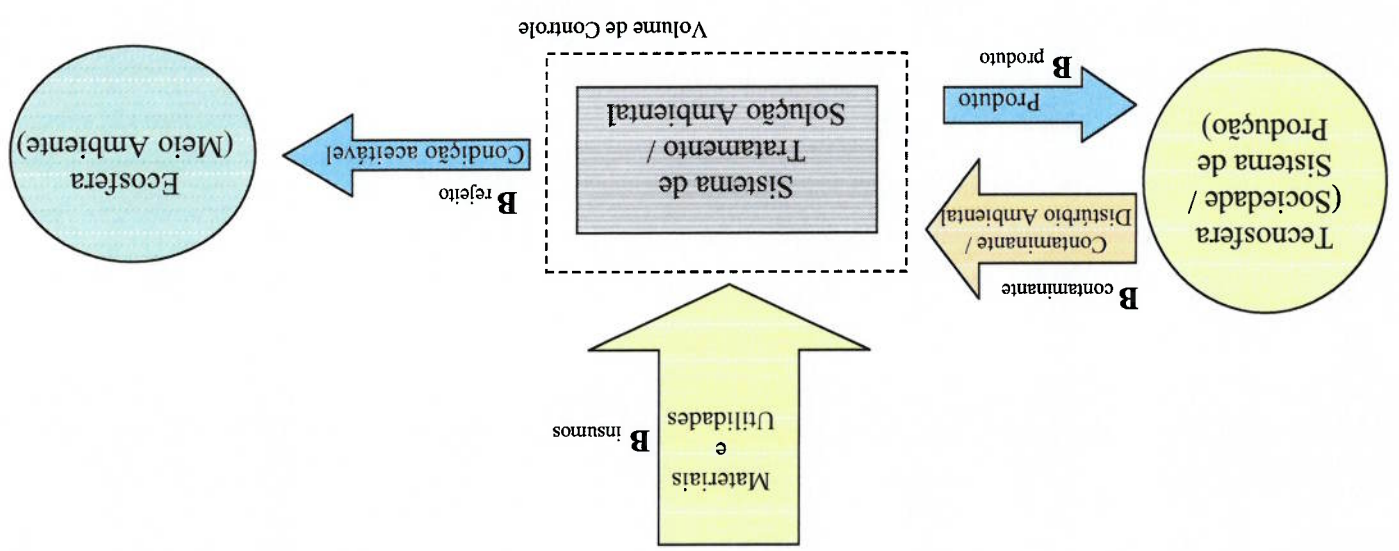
Materiais
e
Utilidades

$B_{insumos}$

Tecnosfera
(Sociedade /
Sistema de
Produção)

$B_{contaminante}$

Contaminante /
Distúrbio Ambiental

Produto

$B_{produto}$

Volume de Controle

Sistema de
Tratamento /
Solução Ambiental

$B_{rejeito}$

Condição aceitável

Ecosfera
(Meio Ambiente)